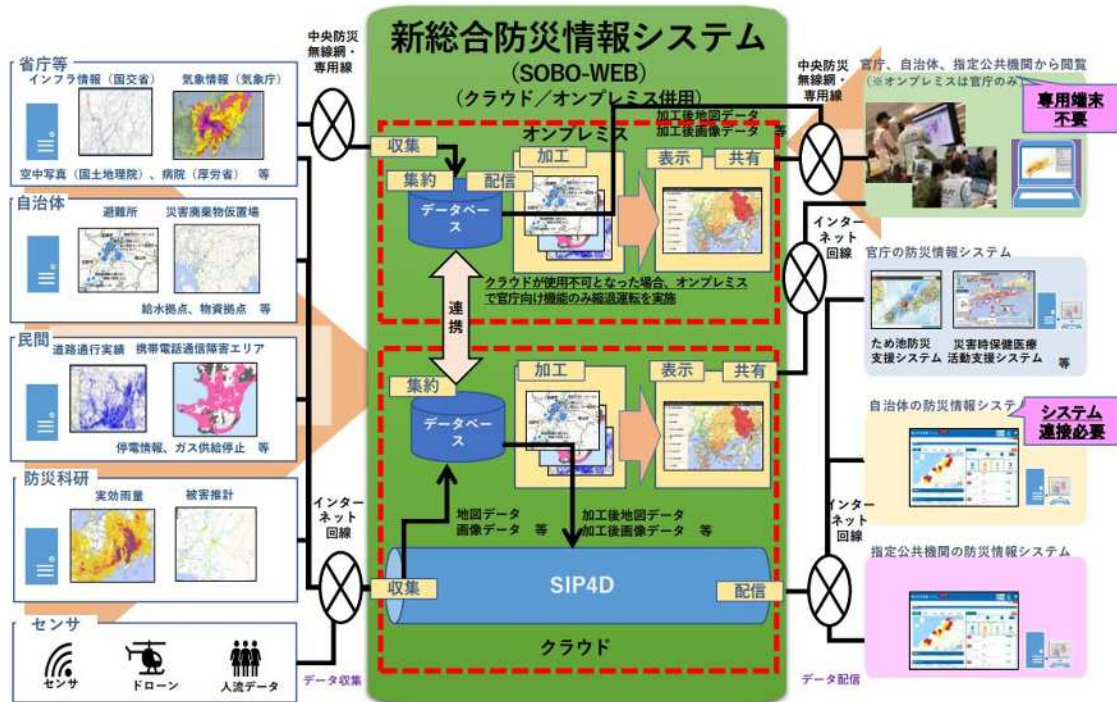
新総合防災情報システム
(SOBO-WEB)
(クラウド/オンプレミス併用)

省庁等
インフラ情報(国交省)
気象情報(気象庁)
空中写真(国土地理院)、病院(厚労省) 等

自治体
避難所
災害廃棄物仮置場
給水拠点、物資拠点 等

民間
道路通行実績
携帯電話通信障害エリア
停電情報、ガス供給停止 等

防災科研
実効雨量
被害推計

センサ
センサ
ドローン
人流データ

中央防災無線網・専用線
インターネット回線
データ収集

オンプレミス
収集
集約
配信
データベース
加工
加工後地図データ
加工後画像データ 等
表示
共有
クラウドが使用不可となった場合、オンプレミスで官庁向け機能のみ縮退運転を実施

連携

集約
データベース
加工
表示
共有
地図データ
画像データ 等
加工後地図データ
加工後画像データ 等
収集
SIP4D
配信
クラウド

中央防災無線網・専用線
インターネット回線
インターネット回線
データ配信

官庁、自治体、指定公共機関から閲覧
(※オンプレミスは官庁のみ)
専用端末不要

官庁の防災情報システム
ため池防災支援システム
災害時保健医療活動支援システム
等

自治体の防災情報システム
システム連接必要

指定公共機関の防災情報システム